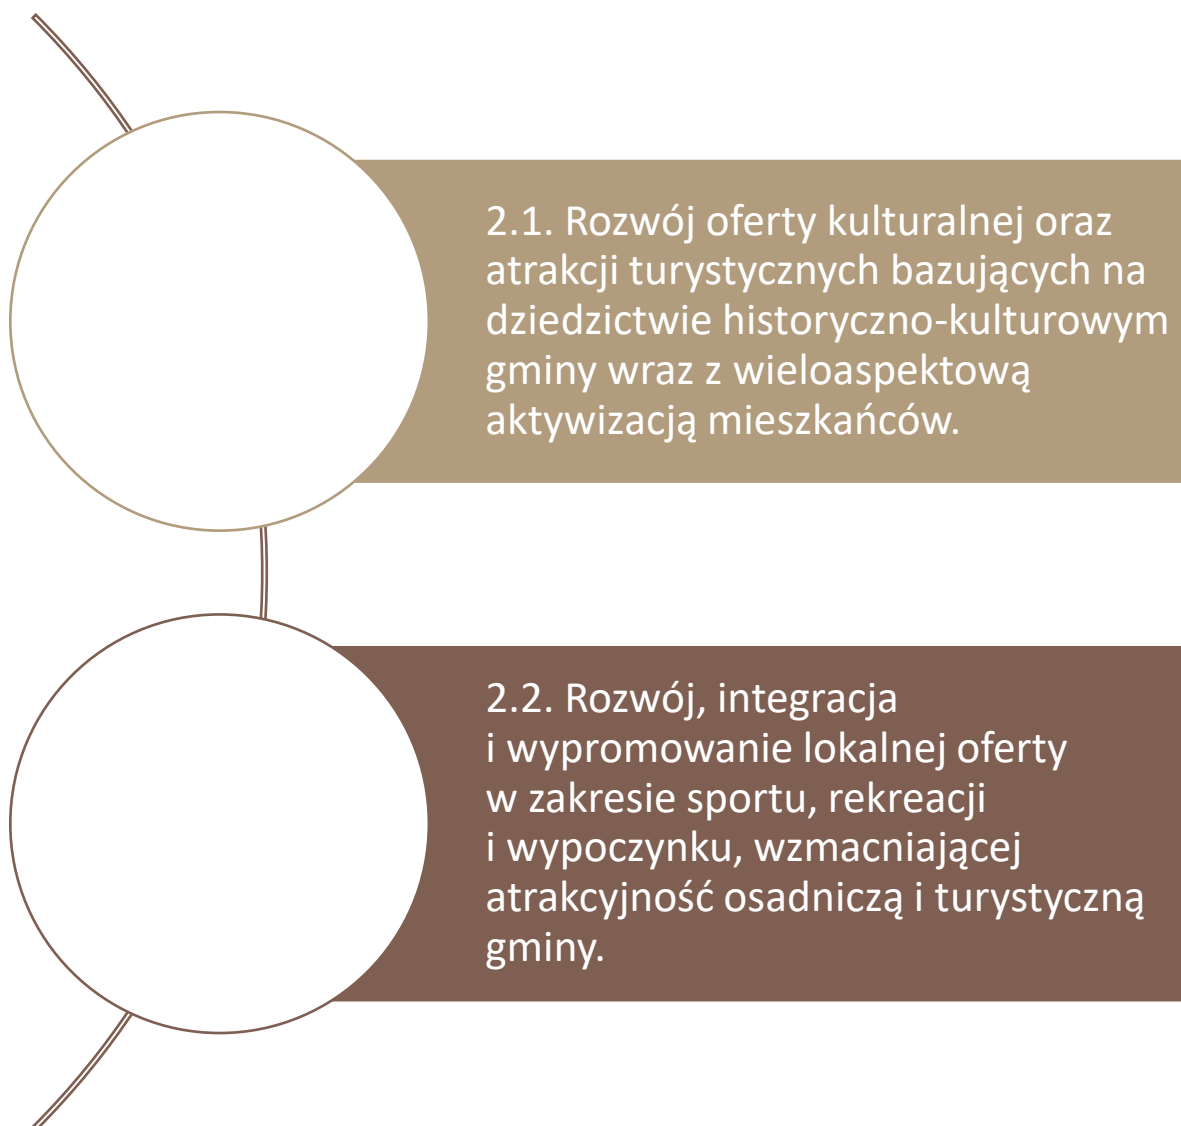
2.1. Rozwój oferty kulturalnej oraz atrakcji turystycznych bazujących na dziedzictwie historyczno-kulturowym gminy wraz z wieloaspektową aktywizacją mieszkańców.

2.2. Rozwój, integracja i wypromowanie lokalnej oferty w zakresie sportu, rekreacji i wypoczynku, wzmacniającej atrakcyjność osadniczą i turystyczną gminy.